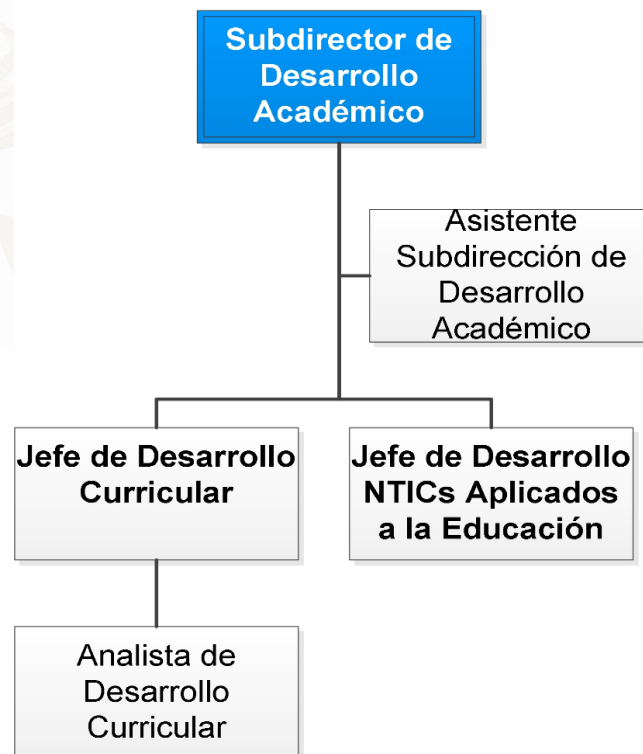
Subdirector de Desarrollo Académico

Asistente Subdirección de Desarrollo Académico

Jefe de Desarrollo Curricular

Jefe de Desarrollo NTICs Aplicados a la Educación

Analista de Desarrollo Curricular